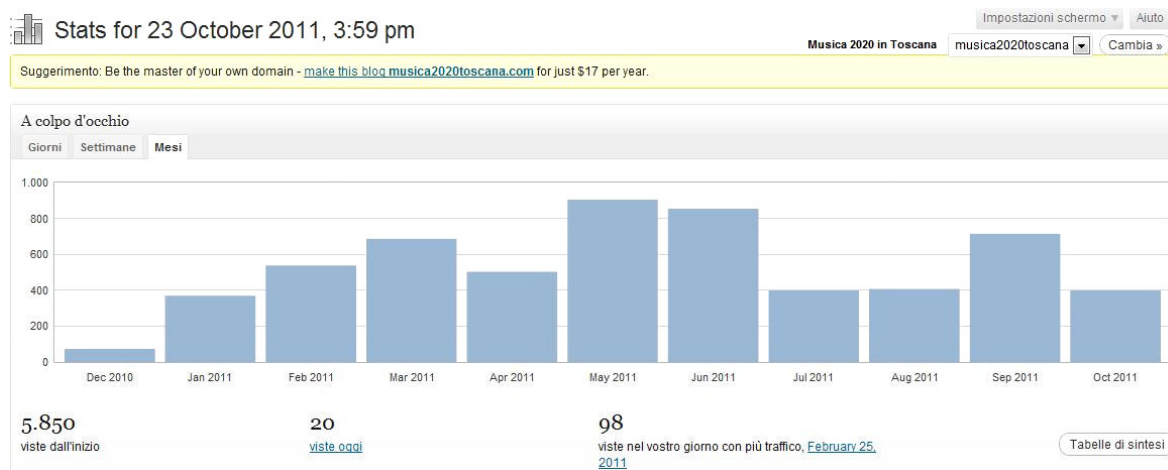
Stats for 23 October 2011, 3:59 pm

Impostazioni schermo ▼ Aiuto

Musica 2020 in Toscana musica2020toscana Cambia »

Suggerimento: Be the master of your own domain - make this blog musica2020toscana.com for just $17 per year.

A colpo d'occhio

Giorni Settimane Mesi

1.000
800
600
400
200
0

Dec 2010 Jan 2011 Feb 2011 Mar 2011 Apr 2011 May 2011 Jun 2011 Jul 2011 Aug 2011 Sep 2011 Oct 2011

5.850
viste dall'inizio

20
viste oggi

98
viste nel vostro giorno con più traffico, February 25, 2011

Tabelle di sintesi